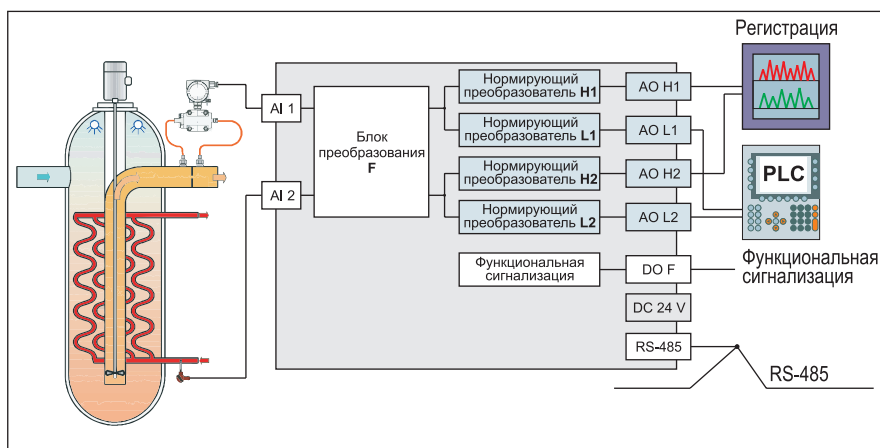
Регистрация

AI 1

AI 2

Блок преобразования F

Нормирующий преобразователь H1

Нормирующий преобразователь L1

Нормирующий преобразователь H2

Нормирующий преобразователь L2

AO H1

AO L1

AO H2

AO L2

PLC

Функциональная сигнализация

DO F

Функциональная сигнализация

DC 24 V

RS-485

RS-485